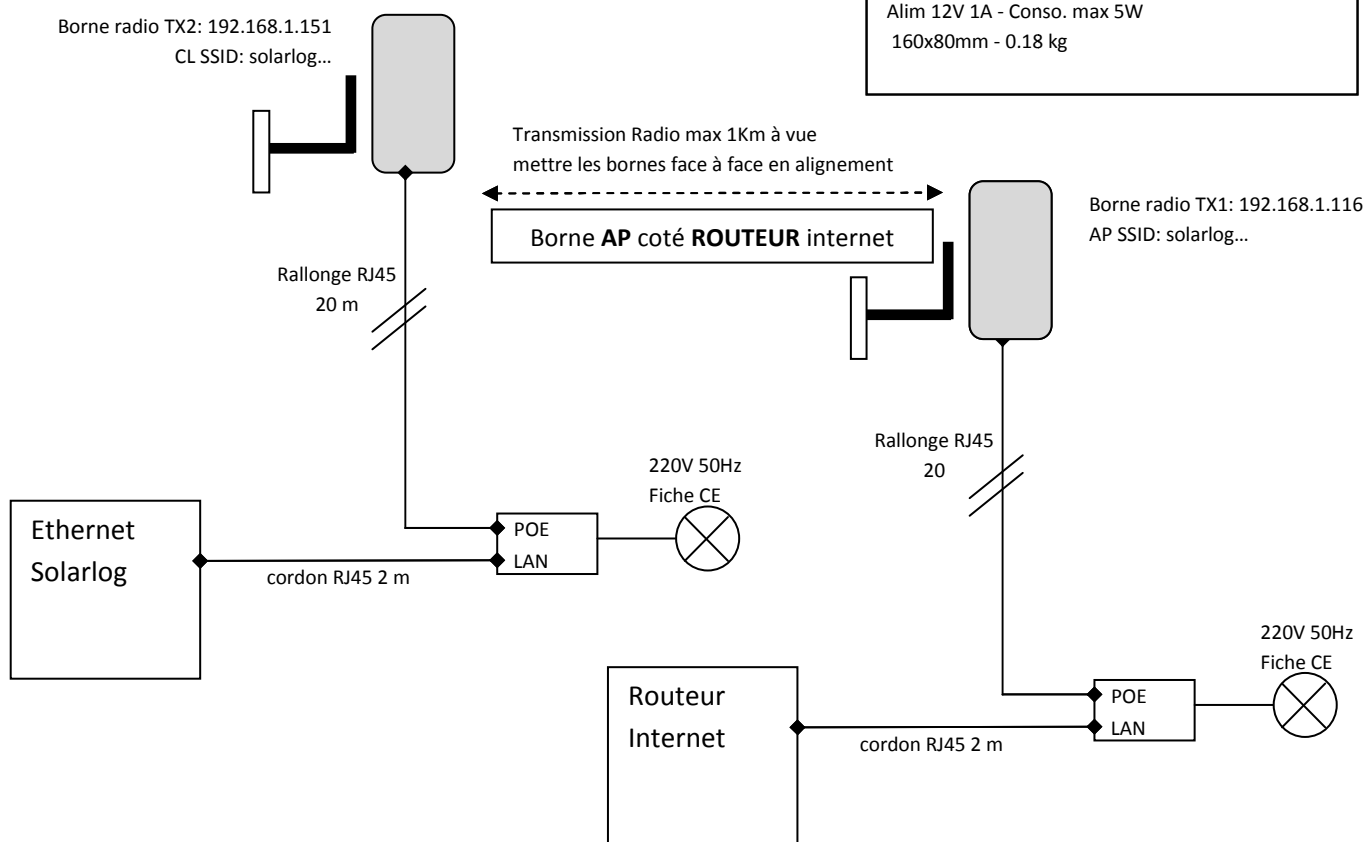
Alim 12V 1A - Conso. max 5W
160x80mm - 0.18 kg

Borne radio TX2: 192.168.1.151
CL SSID: solarlog…

Transmission Radio max 1Km à vue
mettre les bornes face à face en alignement

Borne **AP** coté **ROUTEUR** internet

Borne radio TX1: 192.168.1.116
AP SSID: solarlog…

Rallonge RJ45
20 m

Rallonge RJ45
20

220V 50Hz
Fiche CE

Ethernet
Solarlog

POE
LAN

cordon RJ45 2 m

220V 50Hz
Fiche CE

Routeur
Internet

POE
LAN

cordon RJ45 2 m